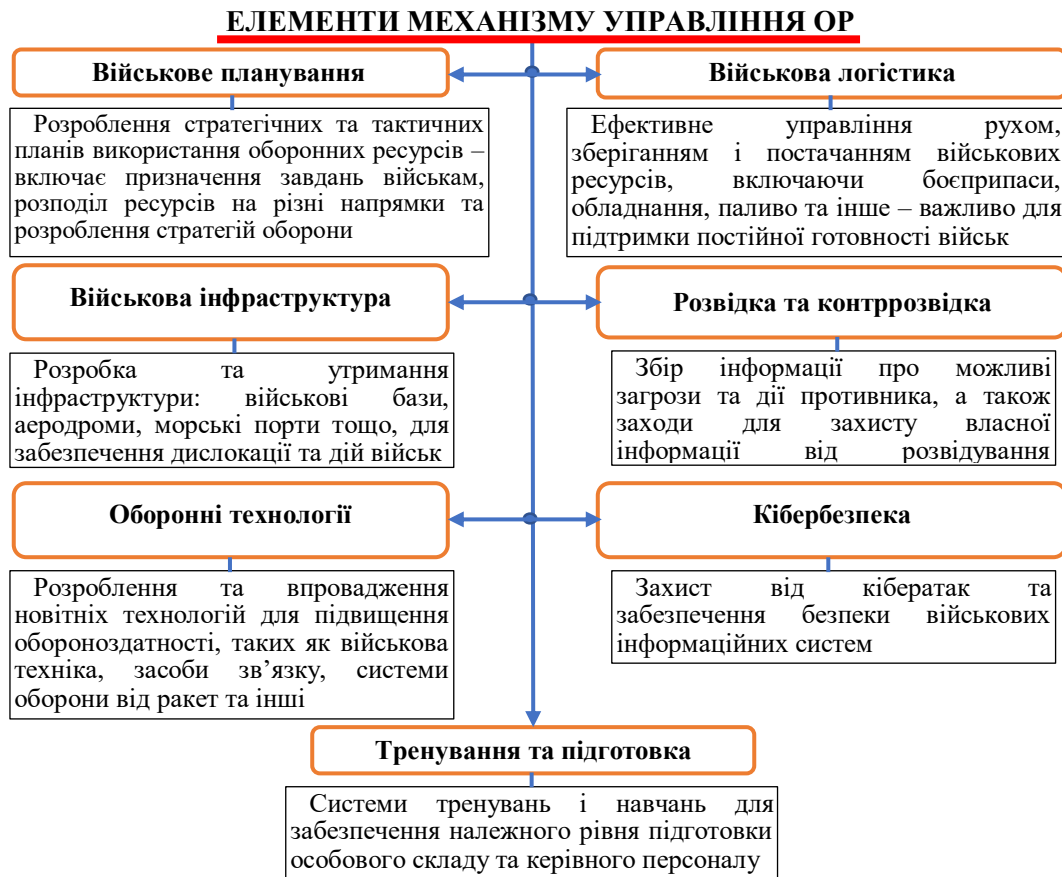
ЕЛЕМЕНТИ МЕХАНІЗМУ УПРАВЛІННЯ ОР

Військове планування

Розроблення стратегічних та тактичних планів використання оборонних ресурсів – включає призначення завдань військам, розподіл ресурсів на різні напрямки та розроблення стратегій оборони

Військова логістика

Ефективне управління рухом, зберіганням і постачанням військових ресурсів, включаючи боєприпаси, обладнання, паливо та інше – важливо для підтримки постійної готовності військ

Військова інфраструктура

Розробка та утримання інфраструктури: військові бази, аеродроми, морські порти тощо, для забезпечення дислокації та дій військ

Розвідка та контррозвідка

Збір інформації про можливі загрози та дії противника, а також заходи для захисту власної інформації від розвідування

Оборонні технології

Розроблення та впровадження новітніх технологій для підвищення обороноздатності, таких як військова техніка, засоби зв'язку, системи оборони від ракет та інші

Кібербезпека

Захист від кібератак та забезпечення безпеки військових інформаційних систем

Тренування та підготовка

Системи тренувань і навчань для забезпечення належного рівня підготовки особового складу та керівного персоналу